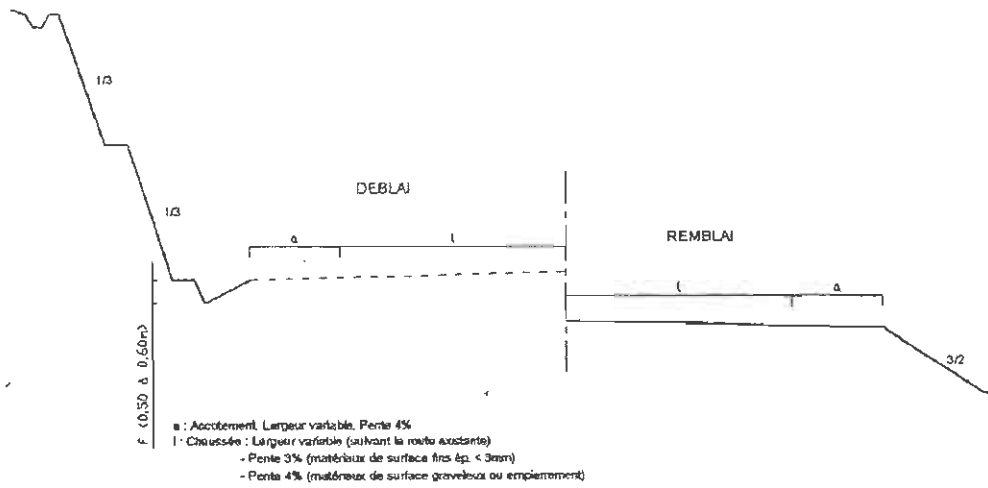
1/3

1/3

DEBLAI

a

l

REMBLAI

l

a

3/2

F (0,50 à 0,60m)

a : Accotement. Largeur variable. Pente 4%
l : Chaussée : Largeur variable (suivant la route existante)
- Pente 3% (matériaux de surface fins ép. < 3mm)
- Pente 4% (matériaux de surface graveleux ou empierrement)